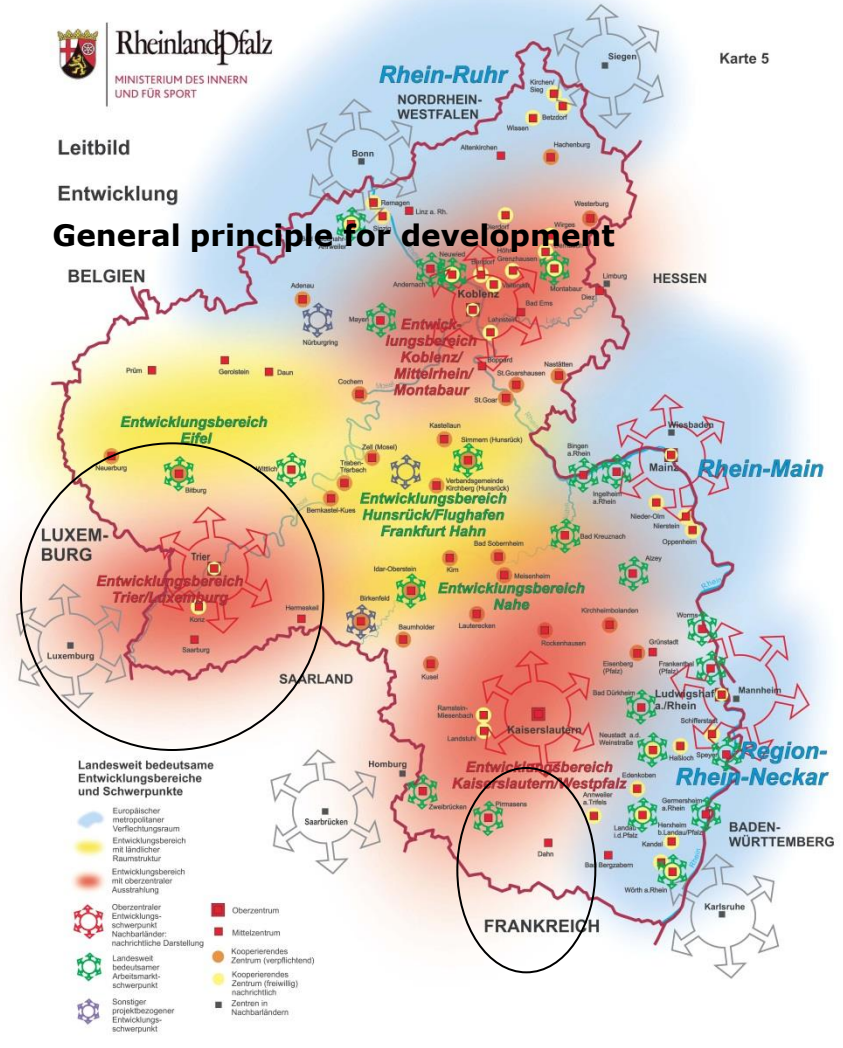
RheinlandPfalz
MINISTERIUM DES INNERN UND FÜR SPORT

Karte 5

Leitbild

Entwicklung

General principle for development

Rhein-Ruhr

NORDRHEIN-WESTFALEN

Siegen

Kirchen/Sieg

Betzdorf

Wissen

Altenkirchen

Hachenburg

Bonn

Remagen

Linz a. Rh.

Westerburg

BELGIEN

Andernach

Neuwied

Koblenz

Montabaur

Limburg

Diez

Bad Ems

HESSEN

Adenau

Mayen

Nürburgring

Entwicklungsbereich Koblenz/ Mittelrhein/ Montabaur

Boppard

St.Goarshausen

Nastätten

St.Goar

Prüm

Gerolstein

Daun

Cochem

Entwicklungsbereich Eifel

Kastellaun

Simmern (Hunsrück)

Wiesbaden

Bingen a.Rhein

Mainz

Rhein-Main

Neuerburg

Bitburg

Wittlich

Zell (Mosel)

Traben-Trarbach

Verbandsgemeinde Kirchberg (Hunsrück)

Ingelheim a.Rhein

Bernkastel-Kues

Entwicklungsbereich Hunsrück/Flughafen Frankfurt Hahn

Nieder-Olm

Nierstein

Oppenheim

LUXEMBURG

Trier

Bad Kreuznach

Bad Sobernheim

Alzey

Entwicklungsbereich Trier/Luxemburg

Idar-Oberstein

Kirn

Meisenheim

Entwicklungsbereich Nahe

Konz

Hermeskeil

Birkenfeld

Kirchheimbolanden

Worms

Luxemburg

Saarburg

Baumholder

Lauterecken

Rockenhausen

Grünstadt

Eisenberg (Pfalz)

Frankenthal (Pfalz)

Mannheim

SAARLAND

Kusel

Bad Dürkheim

Ludwigshafen a./Rhein

Ramstein-Miesenbach

Kaiserslautern

Schifferstadt

Landstuhl

Neustadt a.d. Weinstraße

Haßloch

Speyer

Region-Rhein-Neckar

Homburg

Entwicklungsbereich Kaiserslautern/Westpfalz

Edenkoben

Zweibrücken

Pirmasens

Annweiler a.Trifels

Landau i.d.Pfalz

Germersheim a.Rhein

Herxheim b.Landau/Pfalz

BADEN-WÜRTTEMBERG

Saarbrücken

Dahn

Kandel

Bad Bergzabern

Wörth a.Rhein

Karlsruhe

FRANKREICH

Landesweit bedeutsame Entwicklungsbereiche und Schwerpunkte

Europäischer metropolitaner Verflechtungsraum

Entwicklungsbereich mit ländlicher Raumstruktur

Entwicklungsbereich mit oberzentraler Ausstrahlung

Oberzentraler Entwicklungsschwerpunkt Nachbarländer: nachrichtliche Darstellung

Landesweit bedeutsamer Arbeitsmarktschwerpunkt

Sonstiger projektbezogener Entwicklungsschwerpunkt

Oberzentrum

Mittelzentrum

Kooperierendes Zentrum (verpflichtend)

Kooperierendes Zentrum (freiwillig) nachrichtlich

Zentren in Nachbarländern